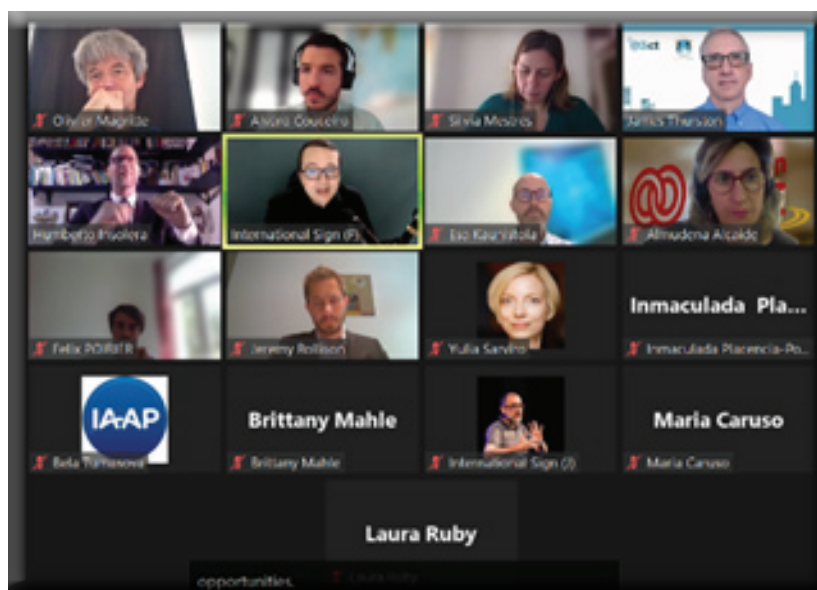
Olivier Magride

Alvaro Couceiro

Silvia Mestres

James Thurston

Humberto Insolera

International Sign (F)

Esa Kaunistola

Almudena Alcaide

Felix POIRIER

Jeremy Rollison

Yulia Sarviro

Inmaculada Pla...

Inmaculada Placencia-Po...

IAAP

Bela Turnasova

Brittany Mahle

Brittany Mahle

International Sign (J)

Maria Caruso

Maria Caruso

Laura Ruby

opportunities.

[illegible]